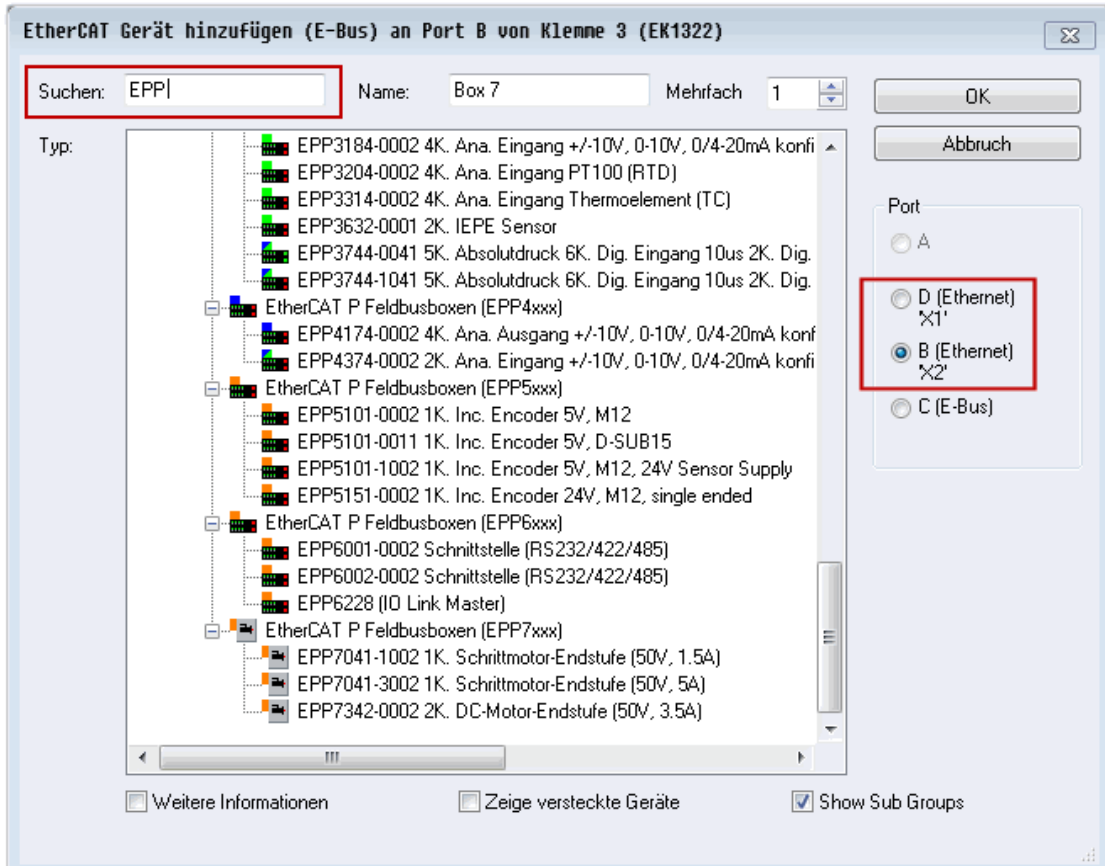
EtherCAT Gerät hinzufügen (E-Bus) an Port B von Klemme 3 (EK1322)

Suchen: EPP

Name: Box 7

Mehrfach 1

OK

Abbruch

Typ:

EPP3184-0002 4K. Ana. Eingang +/-10V, 0-10V, 0/4-20mA konfi
EPP3204-0002 4K. Ana. Eingang PT100 (RTD)
EPP3314-0002 4K. Ana. Eingang Thermoelement (TC)
EPP3632-0001 2K. IEPE Sensor
EPP3744-0041 5K. Absolutdruck 6K. Dig. Eingang 10us 2K. Dig.
EPP3744-1041 5K. Absolutdruck 6K. Dig. Eingang 10us 2K. Dig.
EtherCAT P Feldbusboxen (EPP4xxx)
EPP4174-0002 4K. Ana. Ausgang +/-10V, 0-10V, 0/4-20mA konf
EPP4374-0002 2K. Ana. Eingang +/-10V, 0-10V, 0/4-20mA konfi
EtherCAT P Feldbusboxen (EPP5xxx)
EPP5101-0002 1K. Inc. Encoder 5V, M12
EPP5101-0011 1K. Inc. Encoder 5V, D-SUB15
EPP5101-1002 1K. Inc. Encoder 5V, M12, 24V Sensor Supply
EPP5151-0002 1K. Inc. Encoder 24V, M12, single ended
EtherCAT P Feldbusboxen (EPP6xxx)
EPP6001-0002 Schnittstelle (RS232/422/485)
EPP6002-0002 Schnittstelle (RS232/422/485)
EPP6228 (IO Link Master)
EtherCAT P Feldbusboxen (EPP7xxx)
EPP7041-1002 1K. Schrittmotor-Endstufe (50V, 1.5A)
EPP7041-3002 1K. Schrittmotor-Endstufe (50V, 5A)
EPP7342-0002 2K. DC-Motor-Endstufe (50V, 3.5A)

Port
A
D (Ethernet) 'X1'
B (Ethernet) 'X2'
C (E-Bus)

Weitere Informationen
Zeige versteckte Geräte
Show Sub Groups